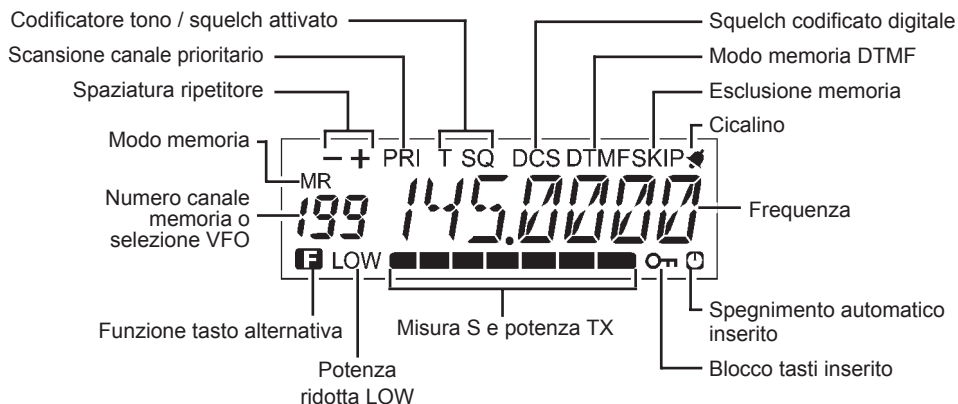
Codificatore tono / squelch attivato
Scansione canale prioritario
Spaziatura ripetitore
Modo memoria
Numero canale memoria o selezione VFO
Squelch codificato digitale
Modo memoria DTMF
Esclusione memoria
Cicalino
Frequenza

− + PRI T SQ DCS DTMF SKIP
MR
199 145.0000
F LOW

Funzione tasto alternativa
Potenza ridotta LOW
Misura S e potenza TX
Blocco tasti inserito
Spegnimento automatico inserito